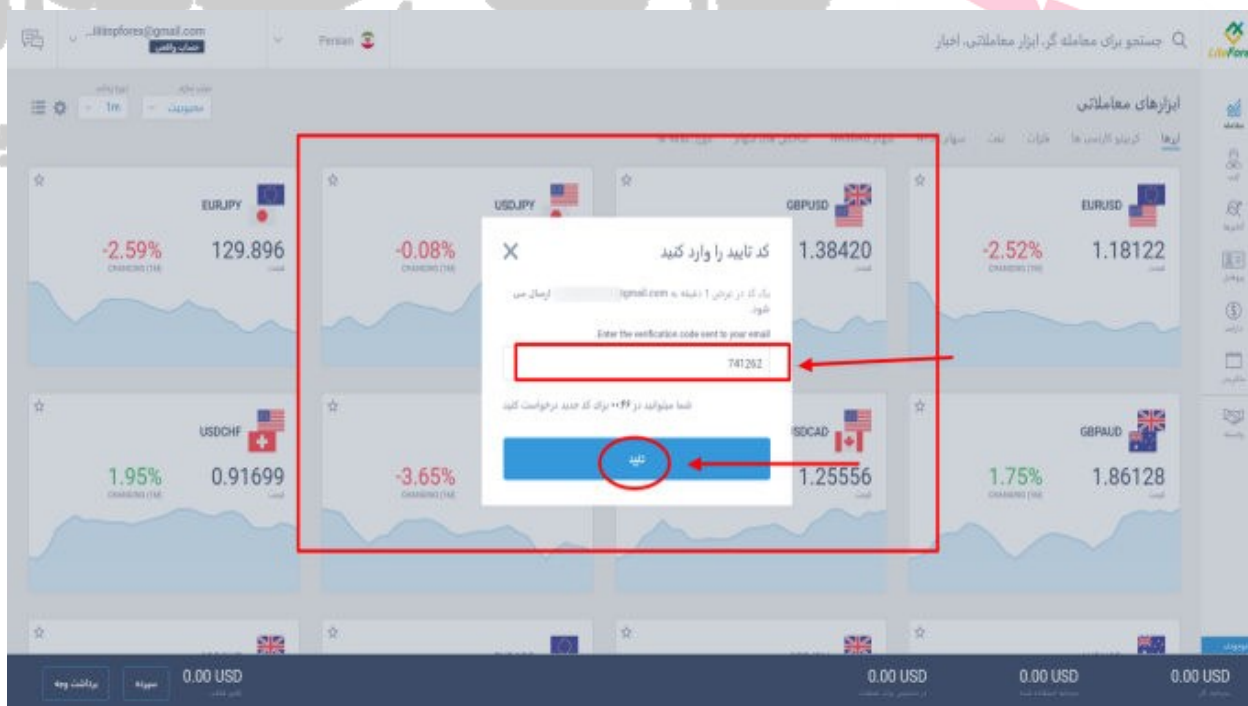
...iliispforex@gmail.com
حساب واقعی
Persian

جستجو برای معامله گر، ابزار معاملاتی، اخبار
LiteForex

ابزارهای معاملاتی
ارزها کریپتو کارنسی ها فلزات نفت سهام

1m
محبوبیت

EURJPY
-2.59%
129.896

USDJPY
-0.08%

GBPUSD
1.38420

EURUSD
-2.52%
1.18122

کد تایید را وارد کنید
یک کد در عرض 1 دقیقه به gmail.com ارسال می شود.
Enter the verification code sent to your email
741262
شما میتوانید در ۰۰:۴۶ برای کد جدید درخواست کنید
تایید

USDCHF
1.95%
0.91699

-3.65%

USDCAD
1.25556

GBPAUD
1.75%
1.86128

0.00 USD
0.00 USD
0.00 USD
0.00 USD
برداشت وجه
سپرده